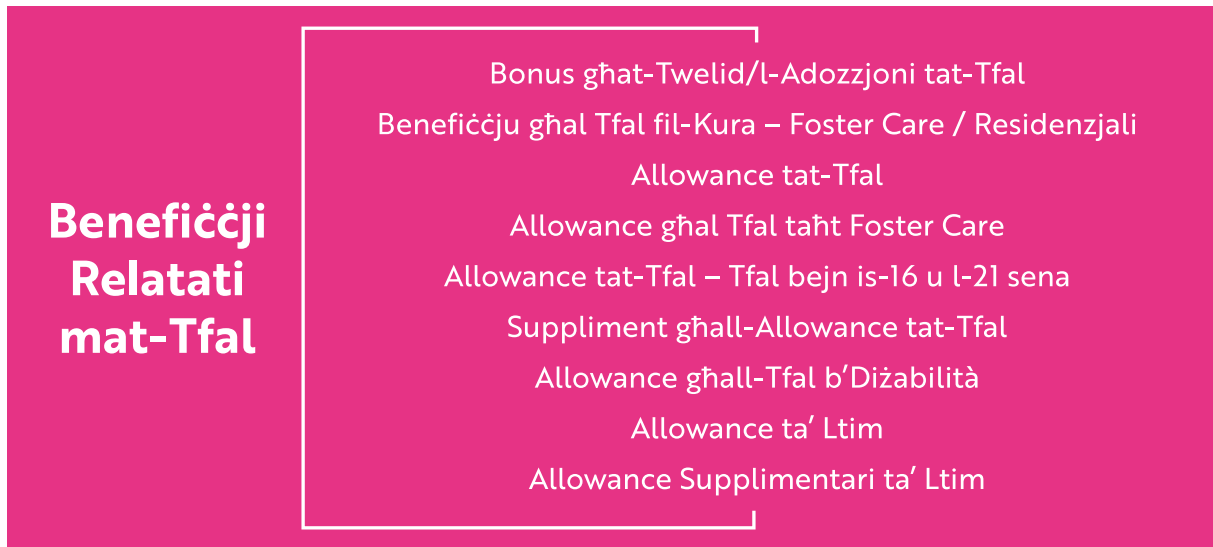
Benefiċċji Relatati mat-Tfal

Bonus għat-Twelid/l-Adozzjoni tat-Tfal

Benefiċċju għal Tfal fil-Kura – Foster Care / Residenzjali

Allowance tat-Tfal

Allowance għal Tfal taħt Foster Care

Allowance tat-Tfal – Tfal bejn is-16 u l-21 sena

Suppliment għall-Allowance tat-Tfal

Allowance għall-Tfal b'Diżabilità

Allowance ta' Ltim

Allowance Supplimentari ta' Ltim